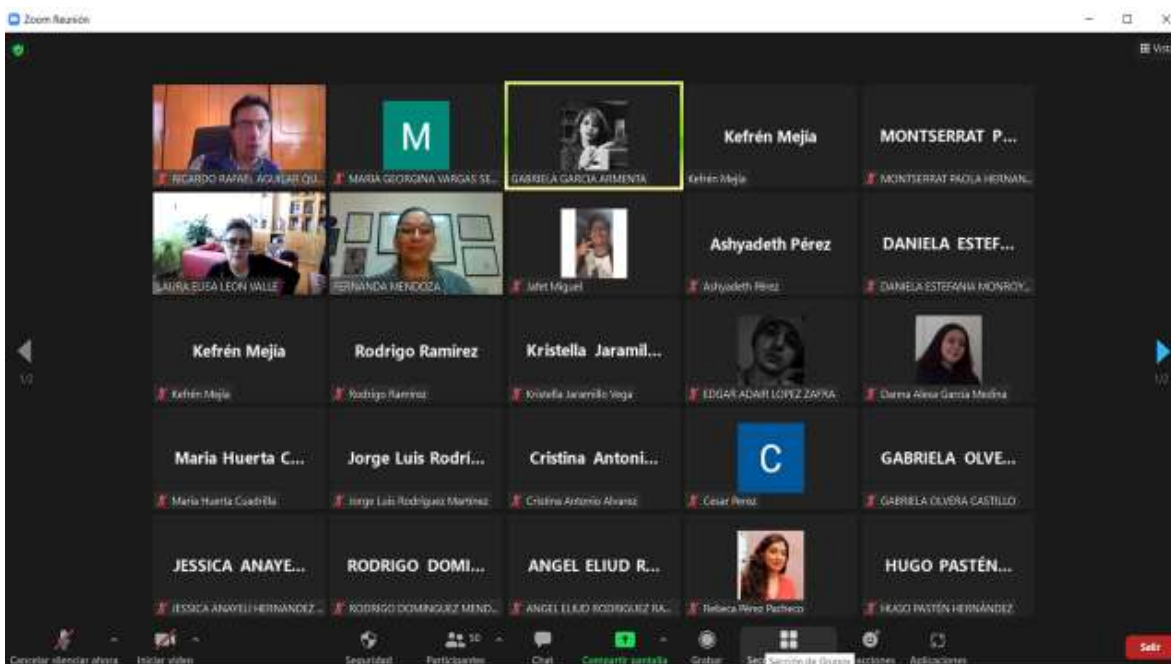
Zoom Reunión

Vista

RICARDO RAFAEL AGUILAR QU...

M

MARIA GEORGINA VARGAS SE...

GABRIELA GARCIA ARMENTA

Kefrén Mejia

Kefrén Mejia

MONTSERRAT P...

MONTSERRAT PAOLA HERNAN...

LAURA ELISA LEON VALLE

FERNANDA MENDOZA

Jafet Miguel

Ashyadeth Pérez

Ashyadeth Pérez

DANIELA ESTEF...

DANIELA ESTEFANIA MONROY...

1/2

Kefrén Mejia

Kefrén Mejia

Rodrigo Ramirez

Rodrigo Ramirez

Kristella Jaramil...

Kristella Jaramillo Vega

EDGAR ADAIR LOPEZ ZAFRA

Danna Alexa Garcia Medina

1/2

Maria Huerta C...

Maria Huerta Cuadrilla

Jorge Luis Rodrí...

Jorge Luis Rodriguez Martinez

Cristina Antoni...

Cristina Antonio Alvarez

C

Cesar Perez

GABRIELA OLVE...

GABRIELA OLVERA CASTILLO

JESSICA ANAYE...

JESSICA ANAYELI HERNANDEZ...

RODRIGO DOMI...

RODRIGO DOMINGUEZ MEND...

ANGEL ELIUD R...

ANGEL ELIUD RODRIGUEZ RA...

Rebeca Pérez Pacheco

HUGO PASTÉN...

HUGO PASTÉN HERNÁNDEZ

Cancelar silenciar ahora

Iniciar video

Seguridad

Participantes 50

Chat

Compartir pantalla

Grabar

Sesiones de Grupos

Reacciones

Aplicaciones

Salir